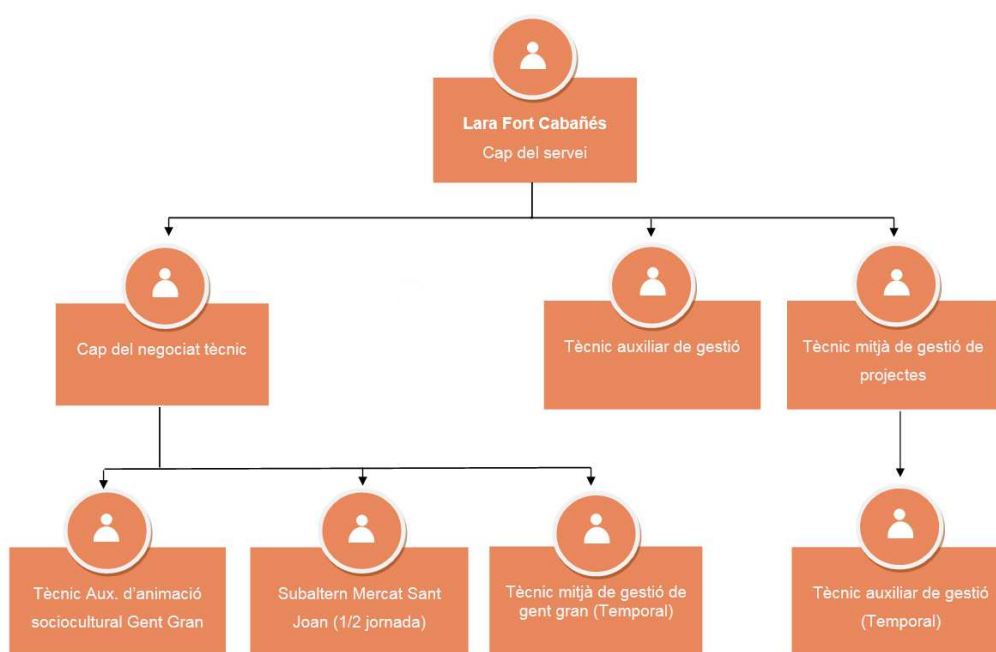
Lara Fort Cabañés
Cap del servei

Cap del negociat tècnic

Tècnic auxiliar de gestió

Tècnic mitjà de gestió de projectes

Tècnic Aux. d'animació sociocultural Gent Gran

Subaltern Mercat Sant Joan (1/2 jornada)

Tècnic mitjà de gestió de gent gran (Temporal)

Tècnic auxiliar de gestió (Temporal)